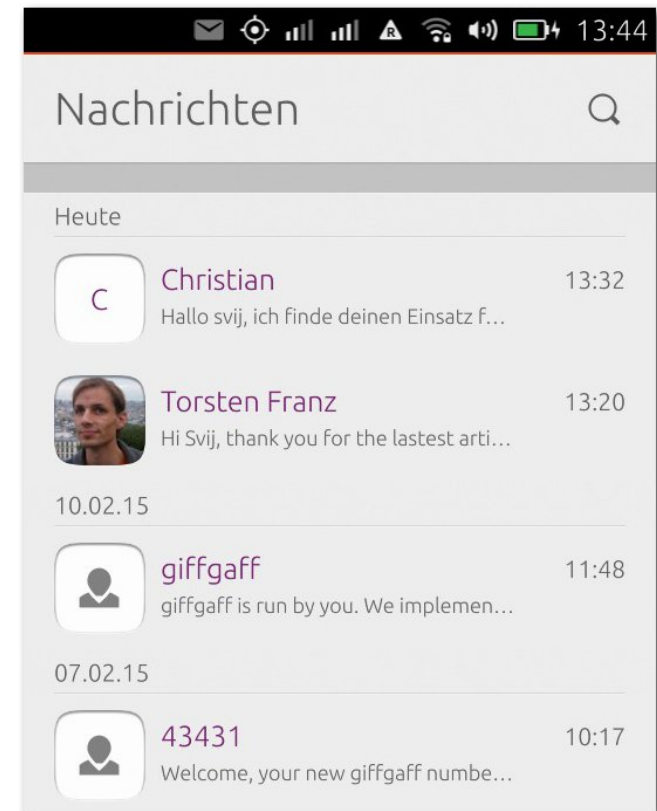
13:44

Nachrichten

Heute

C
Christian
13:32
Hallo svij, ich finde deinen Einsatz f…

Torsten Franz
13:20
Hi Svij, thank you for the lastest arti…

10.02.15

giffgaff
11:48
giffgaff is run by you. We implemen…

07.02.15

43431
10:17
Welcome, your new giffgaff numbe…